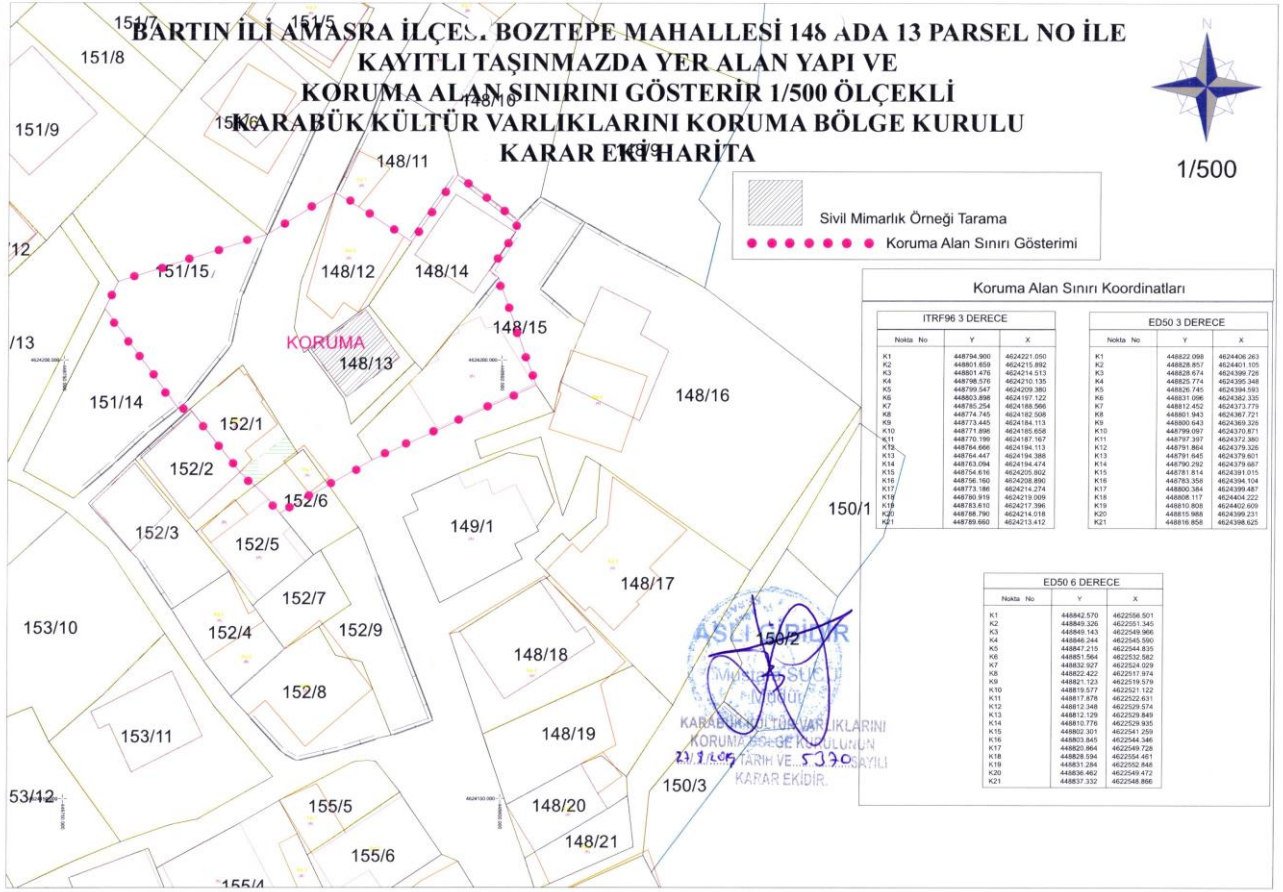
BARTIN İLİ AMASRA İLÇESİ BOZTEPE MAHALLESİ 148 ADA 13 PARSEL NO İLE KAYITLI TAŞINMAZDA YER ALAN YAPI VE KORUMA ALAN SINIRINI GÖSTERİR 1/500 ÖLÇEKLİ KARABÜK KÜLTÜR VARLIKLARINI KORUMA BÖLGE KURULU KARAR EKİ HARİTA

N

1/500

Sivil Mimarlık Örneği Tarama
Koruma Alan Sınırı Gösterimi

Koruma Alan Sınırı Koordinatları

ITRF96 3 DERECE

| Nokta No | Y | X |
|---|---|---|
| K1 | 448794.900 | 4624221.050 |
| K2 | 448801.659 | 4624215.892 |
| K3 | 448801.476 | 4624214.513 |
| K4 | 448798.576 | 4624210.135 |
| K5 | 448799.547 | 4624209.380 |
| K6 | 448803.898 | 4624197.122 |
| K7 | 448785.254 | 4624188.566 |
| K8 | 448774.745 | 4624182.508 |
| K9 | 448773.445 | 4624184.113 |
| K10 | 448771.898 | 4624185.658 |
| K11 | 448770.199 | 4624187.167 |
| K12 | 448764.666 | 4624194.113 |
| K13 | 448764.447 | 4624194.388 |
| K14 | 448763.094 | 4624194.474 |
| K15 | 448754.616 | 4624205.802 |
| K16 | 448756.160 | 4624208.890 |
| K17 | 448773.186 | 4624214.274 |
| K18 | 448780.919 | 4624219.009 |
| K19 | 448783.610 | 4624217.396 |
| K20 | 448788.790 | 4624214.018 |
| K21 | 448789.660 | 4624213.412 |

ED50 3 DERECE

| Nokta No | Y | X |
|---|---|---|
| K1 | 448822.098 | 4624406.263 |
| K2 | 448828.857 | 4624401.105 |
| K3 | 448828.674 | 4624399.726 |
| K4 | 448825.774 | 4624395.348 |
| K5 | 448826.745 | 4624394.593 |
| K6 | 448831.096 | 4624382.335 |
| K7 | 448812.452 | 4624373.779 |
| K8 | 448801.943 | 4624367.721 |
| K9 | 448800.643 | 4624369.326 |
| K10 | 448799.097 | 4624370.871 |
| K11 | 448797.397 | 4624372.380 |
| K12 | 448791.864 | 4624379.326 |
| K13 | 448791.645 | 4624379.601 |
| K14 | 448790.292 | 4624379.687 |
| K15 | 448781.814 | 4624391.015 |
| K16 | 448783.358 | 4624394.104 |
| K17 | 448800.384 | 4624399.487 |
| K18 | 448808.117 | 4624404.222 |
| K19 | 448810.808 | 4624402.609 |
| K20 | 448815.988 | 4624399.231 |
| K21 | 448816.858 | 4624398.625 |

ED50 6 DERECE

| Nokta No | Y | X |
|---|---|---|
| K1 | 448842.570 | 4622556.501 |
| K2 | 448849.326 | 4622551.345 |
| K3 | 448849.143 | 4622549.966 |
| K4 | 448846.244 | 4622545.590 |
| K5 | 448847.215 | 4622544.835 |
| K6 | 448851.564 | 4622532.582 |
| K7 | 448832.927 | 4622524.029 |
| K8 | 448822.422 | 4622517.974 |
| K9 | 448821.123 | 4622519.579 |
| K10 | 448819.577 | 4622521.122 |
| K11 | 448817.878 | 4622522.631 |
| K12 | 448812.348 | 4622529.574 |
| K13 | 448812.129 | 4622529.849 |
| K14 | 448810.776 | 4622529.935 |
| K15 | 448802.301 | 4622541.259 |
| K16 | 448803.845 | 4622544.346 |
| K17 | 448820.864 | 4622549.728 |
| K18 | 448828.594 | 4622554.461 |
| K19 | 448831.284 | 4622552.848 |
| K20 | 448836.462 | 4622549.472 |
| K21 | 448837.332 | 4622548.866 |

151/7 151/5 151/8 148/10 151/9 151/6 148/9 148/11 /12 151/15 148/12 148/14 148/15 /13 KORUMA 148/13 151/14 148/16 152/1 152/2 152/6 150/1 149/1 152/3 152/5 148/17 152/7 153/10 152/4 152/9 150/2 148/18 152/8 153/11 148/19 53/12 150/3 148/20 155/5 148/21 155/6 155/4

ASLI GİBİDİR
Mustafa SUCU
Müdür
KARABÜK KÜLTÜR VARLIKLARINI KORUMA BÖLGE KURULUNUN 27.1.2015 TARİH VE 5370 SAYILI KARAR EKİDİR.